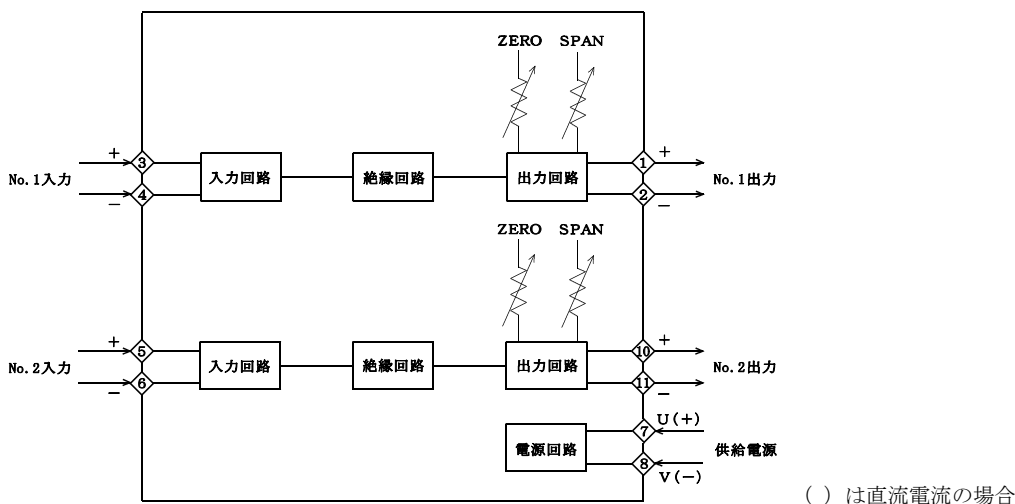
ZERO SPAN

+ 3
No.1入力
− 4

入力回路

絶縁回路

出力回路

1 +
No.1出力
2 −

ZERO SPAN

+ 5
No.2入力
− 6

入力回路

絶縁回路

出力回路

10 +
No.2出力
11 −

U(+)
7
電源回路
供給電源
8
V(−)

( ) は直流電流の場合